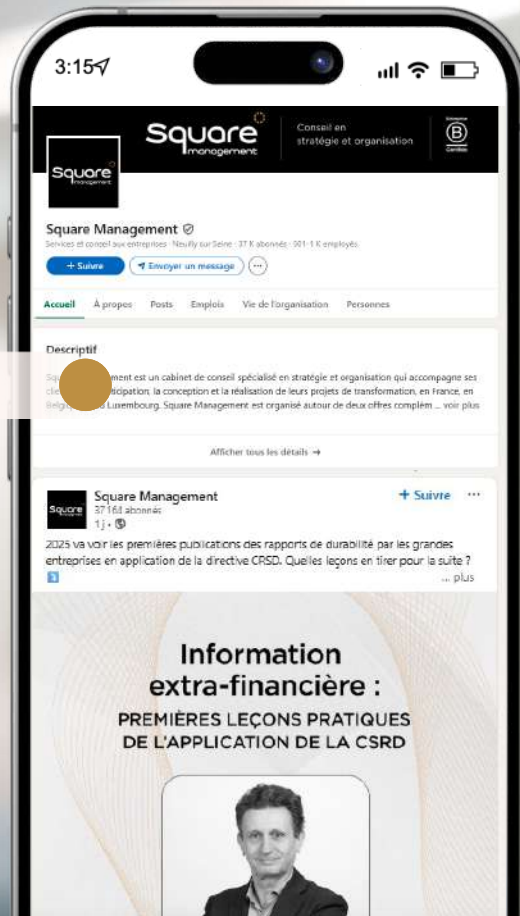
3:15

Square management

Conseil en stratégie et organisation

B Certifiée

Square management

Square Management

Services et conseil aux entreprises · Neuilly sur Seine · 37 K abonnés · 501-1 K employés

+ Suivre

Envoyer un message

···

Accueil

À propos

Posts

Emplois

Vie de l'organisation

Personnes

Descriptif

Squ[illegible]ment est un cabinet de conseil spécialisé en stratégie et organisation qui accompagne ses cli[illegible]ticipation, la conception et la réalisation de leurs projets de transformation, en France, en Belgi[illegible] Luxembourg. Square Management est organisé autour de deux offres complém ... voir plus

Afficher tous les détails →

Square Management

37 164 abonnés

1 j ·

+ Suivre

···

2025 va voir les premières publications des rapports de durabilité par les grandes entreprises en application de la directive CRSD. Quelles leçons en tirer pour la suite ?

... plus

Information extra-financière :

PREMIÈRES LEÇONS PRATIQUES DE L'APPLICATION DE LA CSRD